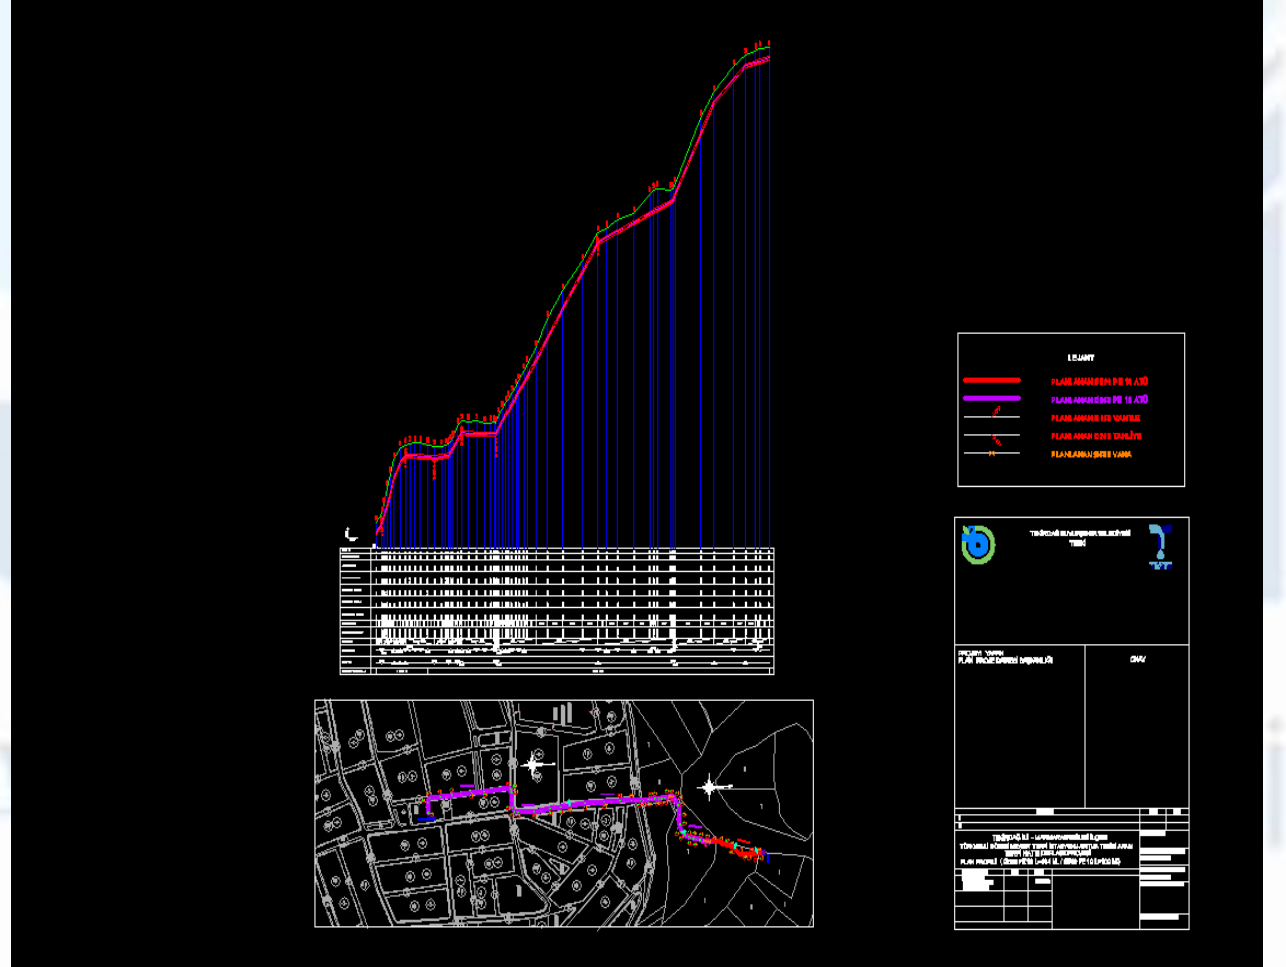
LEJANT

PLANLANAN Ø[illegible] PE 1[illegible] A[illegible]

PLANLANAN Ø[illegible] PE 1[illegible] A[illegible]

PLANLANAN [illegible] VANTUZ

PLANLANAN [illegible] TAHLİYE

PLANLANAN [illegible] VANA

TEKİRDAĞ BÜYÜKŞEHİR BELEDİYESİ TESKİ

PROJEYİ YAPAN
PLAN PROJE DAİRESİ BAŞKANLIĞI

ONAY

TEKİRDAĞ İLİ - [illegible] İLÇESİ
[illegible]
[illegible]
PLAN PROFİLİ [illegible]